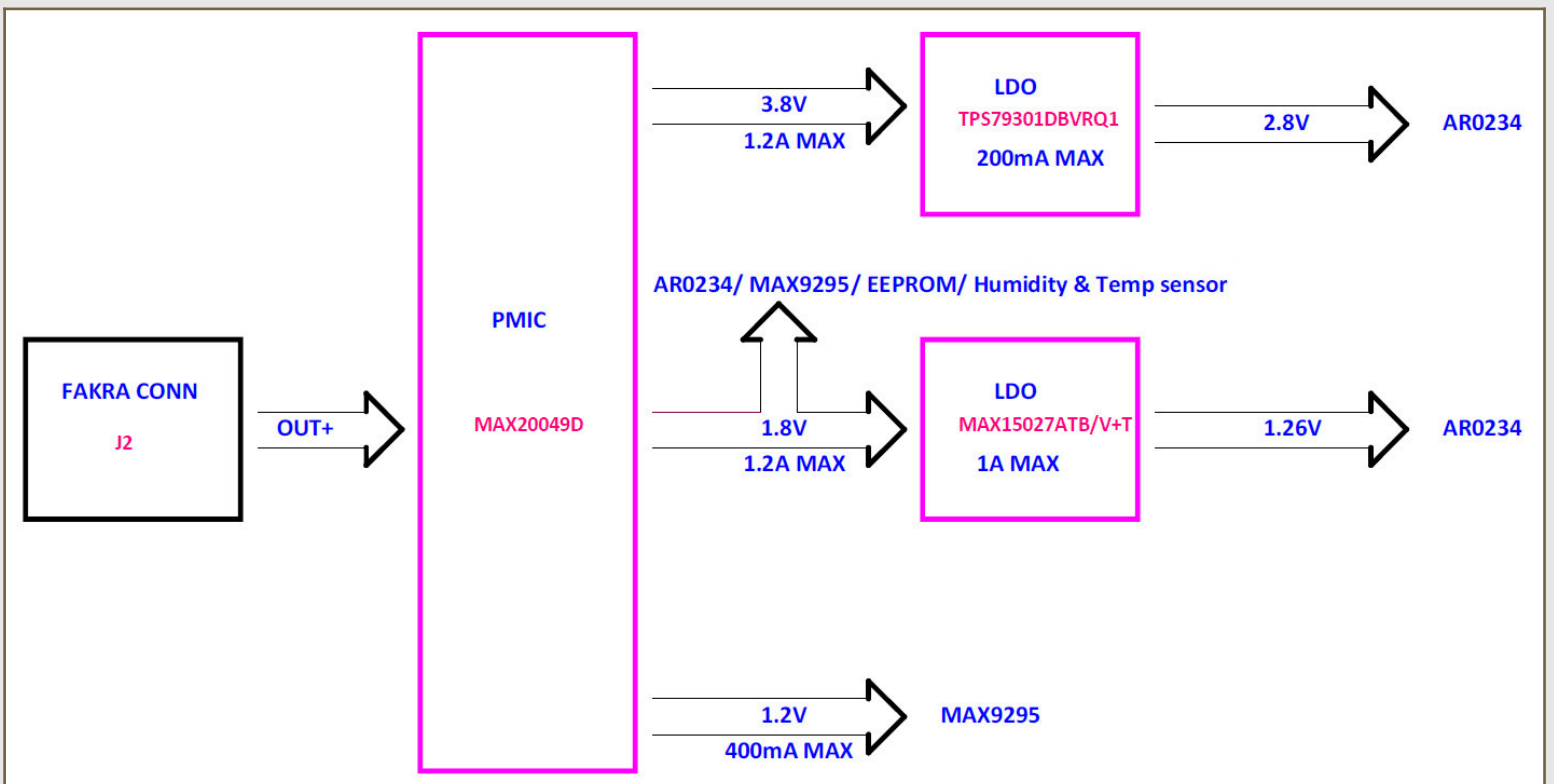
3.8V
1.2A MAX

LDO
TPS79301DBVRQ1
200mA MAX

2.8V

AR0234

AR0234/ MAX9295/ EEPROM/ Humidity & Temp sensor

PMIC

MAX20049D

FAKRA CONN
J2

OUT+

1.8V
1.2A MAX

LDO
MAX15027ATB/V+T
1A MAX

1.26V

AR0234

1.2V
400mA MAX

MAX9295